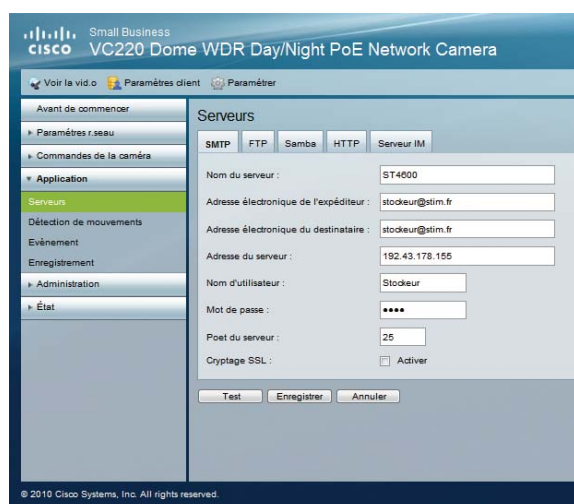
cisco Small Business
VC220 Dome WDR Day/Night PoE Network Camera

Voir la vid.o Paramètres client Paramétrer

Avant de commencer
Paramètres r.seau
Commandes de la caméra
Application
Serveurs
Détection de mouvements
Evénement
Enregistrement
Administration
État

Serveurs

SMTP FTP Samba HTTP Serveur IM

Nom du serveur : ST4600
Adresse électronique de l'expéditeur : stockeur@stim.fr
Adresse électronique du destinataire : stockeur@stim.fr
Adresse du serveur : 192.43.178.155
Nom d'utilisateur : Stockeur
Mot de passe : ••••
Poet du serveur : 25
Cryptage SSL : Activer

Test Enregistrer Annuler

© 2010 Cisco Systems, Inc. All rights reserved.